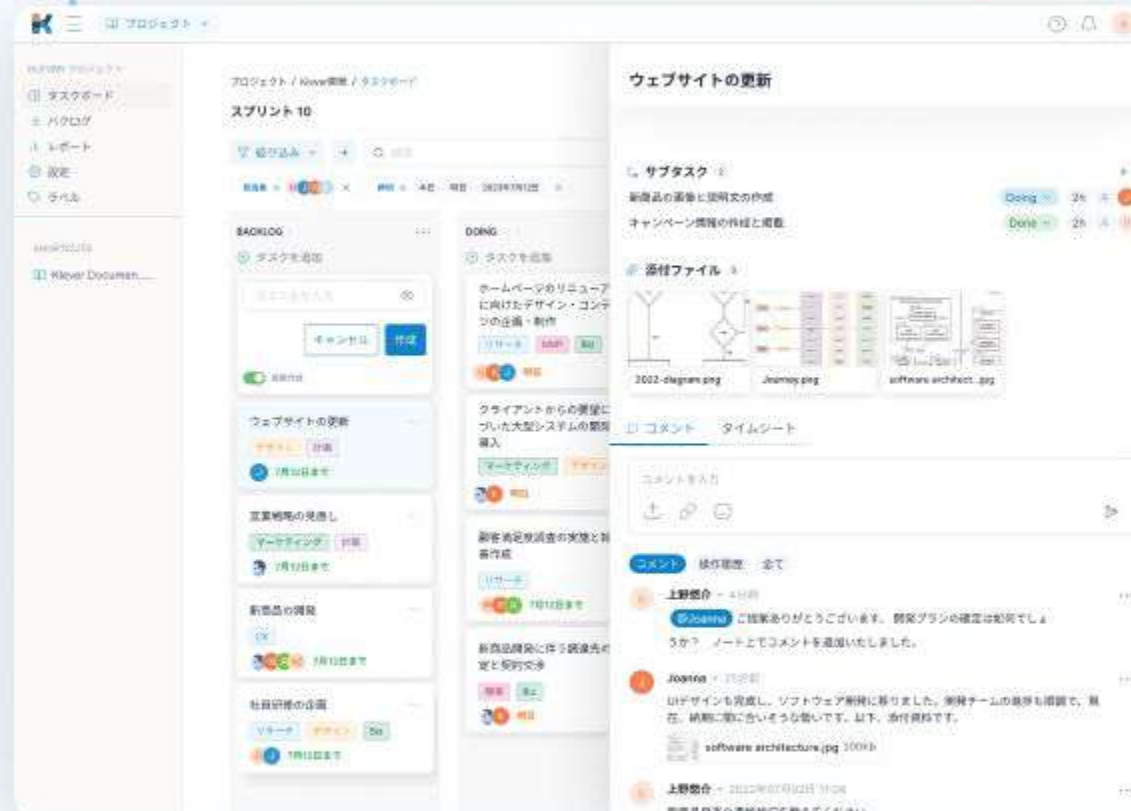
プロジェクト

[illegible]
タスクボード
バクログ
レポート
設定
ラベル

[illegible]
Klever Documen...

プロジェクト / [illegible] / タスクボード
スプリント 10

絞り込み +

BACKLOG
タスクを追加
キャンセル 作成

ウェブサイトの更新
デザイン 計画
7月10日まで

営業戦略の見直し
マーケティング 計画
7月12日まで

新商品の開発
UX
7月12日まで

社員研修の企画
リサーチ デザイン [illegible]
7月10日まで

DOING
タスクを追加
ホームページのリニューアルに向けたデザイン・コンテンツの企画・制作
リサーチ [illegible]
明日

クライアントからの要望に基づいた大型システムの開発導入
マーケティング デザイン
明日

顧客満足度調査の実施と報告書作成
リサーチ
7月10日まで

新商品開発に伴う調達先の選定と契約交渉
明日

ウェブサイトの更新

サブタスク 2
新商品の画像と説明文の作成 Doing 2h
キャンペーン情報の作成と掲載 Done 2h

添付ファイル 3
2022-diagram.png
Journey.png
software architect...jpg

コメント タイムシート

コメントを入力

コメント 操作履歴 全て

上野優介 · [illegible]
@Joanna ご提案ありがとうございます。開発プランの確定は如何でしょうか？ ノート上でコメントを追加いたしました。

Joanna · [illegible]
UIデザインも完成し、ソフトウェア開発に移りました。開発チームの進捗も順調で、現在、納期に間に合いそうな勢いです。以下、添付資料です。
software architecture.jpg 300Kb

上野優介 · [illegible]
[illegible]